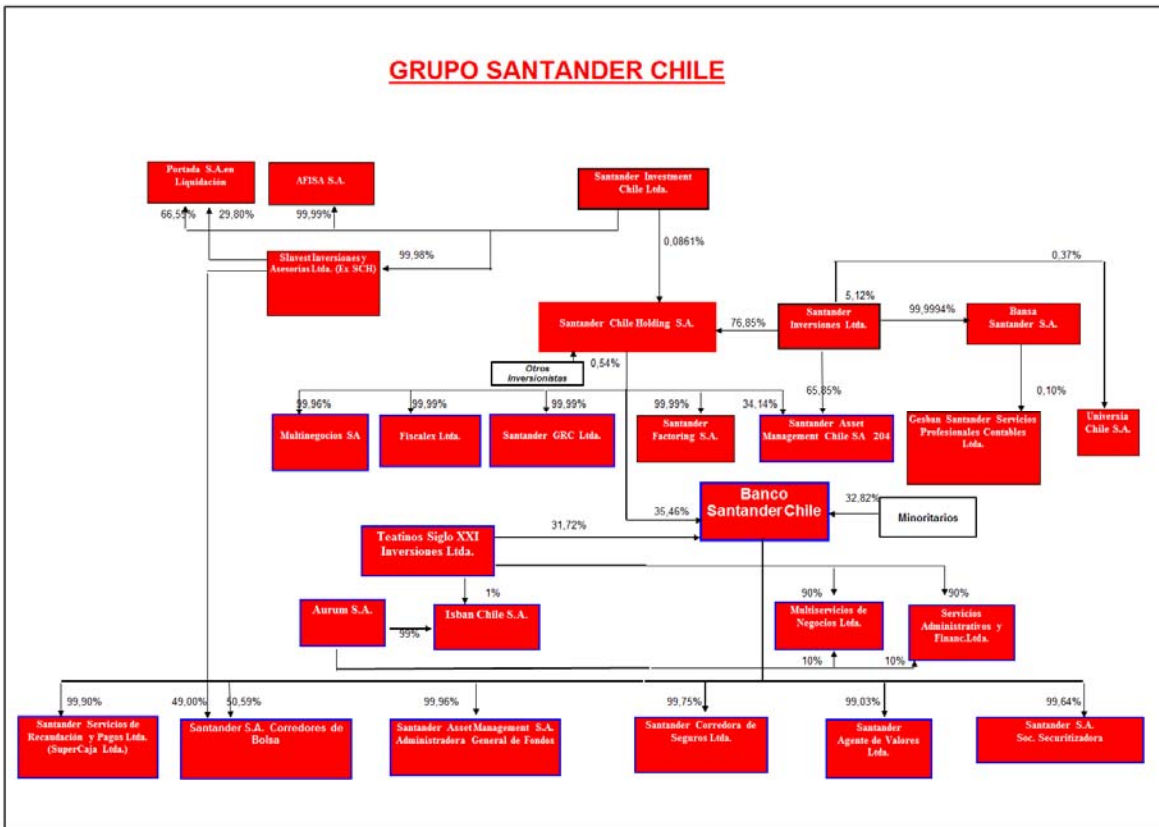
GRUPO SANTANDER CHILE

Portada S.A.en Liquidación

AFISA S.A.

Santander Investment Chile Ltda.

66,55%

29,80%

99,99%

99,98%

0,0861%

Slavest Inversiones y Asesorias Ltda. (Ex SCH)

0,37%

5,12%

Santander Chile Holding S.A.

76,85%

Santander Inversiones Ltda.

99,9994%

Bansa Santander S.A.

Otros Inversionistas

0,54%

65,85%

0,10%

99,96%

99,99%

99,99%

99,99%

34,14%

Multinegocios SA

Fiscalex Ltda.

Santander GRC Ltda.

Santander Factoring S.A.

Santander Asset Management Chile SA 204

Gesban Santander Servicios Profesionales Contables Ltda.

Universia Chile S.A.

Banco Santander Chile

32,82%

35,46%

Minoritarios

Teatinos Siglo XXI Inversiones Ltda.

31,72%

1%

90%

90%

Aurum S.A.

Isban Chile S.A.

99%

Multiservicios de Negocios Ltda.

Servicios Administrativos y Financ.Ltda.

10%

10%

99,90%

49,00%

50,59%

99,96%

99,75%

99,03%

99,64%

Santander Servicios de Recaudación y Pagos Ltda. (SuperCaja Ltda.)

Santander S.A. Corredores de Bolsa

Santander Asset Management S.A. Administradora General de Fondos

Santander Corredora de Seguros Ltda.

Santander Agente de Valores Ltda.

Santander S.A. Soc. Securitizadora